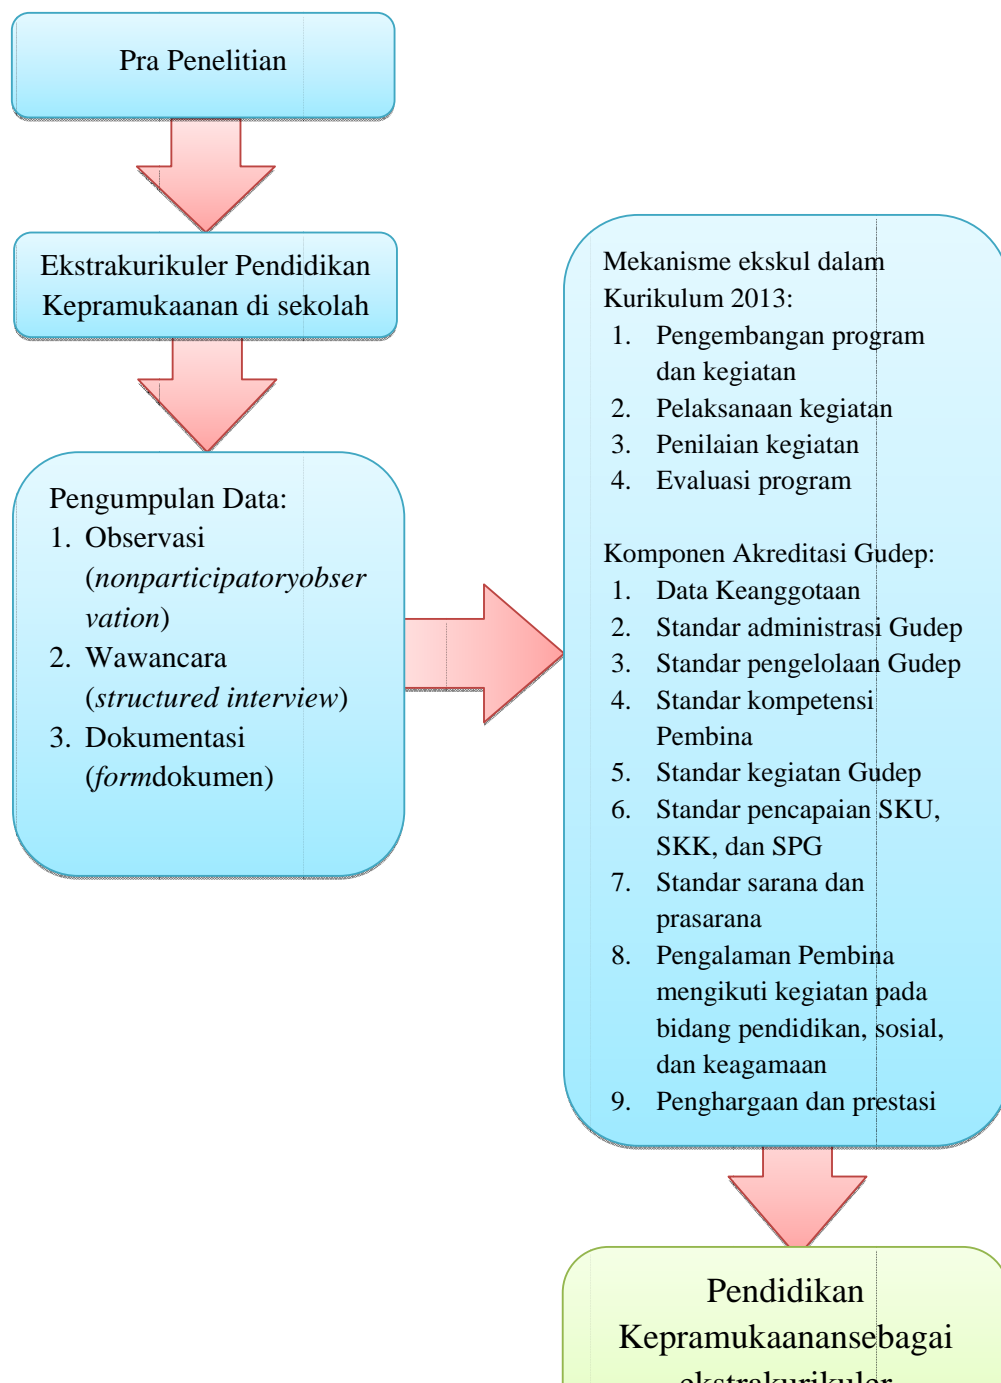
Pra Penelitian

Ekstrakurikuler Pendidikan Kepramukaanan di sekolah

Pengumpulan Data:
1. Observasi (*nonparticipatoryobservation*)
2. Wawancara (*structured interview*)
3. Dokumentasi (*form*dokumen)

Mekanisme ekskul dalam Kurikulum 2013:
1. Pengembangan program dan kegiatan
2. Pelaksanaan kegiatan
3. Penilaian kegiatan
4. Evaluasi program

Komponen Akreditasi Gudep:
1. Data Keanggotaan
2. Standar administrasi Gudep
3. Standar pengelolaan Gudep
4. Standar kompetensi Pembina
5. Standar kegiatan Gudep
6. Standar pencapaian SKU, SKK, dan SPG
7. Standar sarana dan prasarana
8. Pengalaman Pembina mengikuti kegiatan pada bidang pendidikan, sosial, dan keagamaan
9. Penghargaan dan prestasi

Pendidikan Kepramukaanansebagai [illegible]